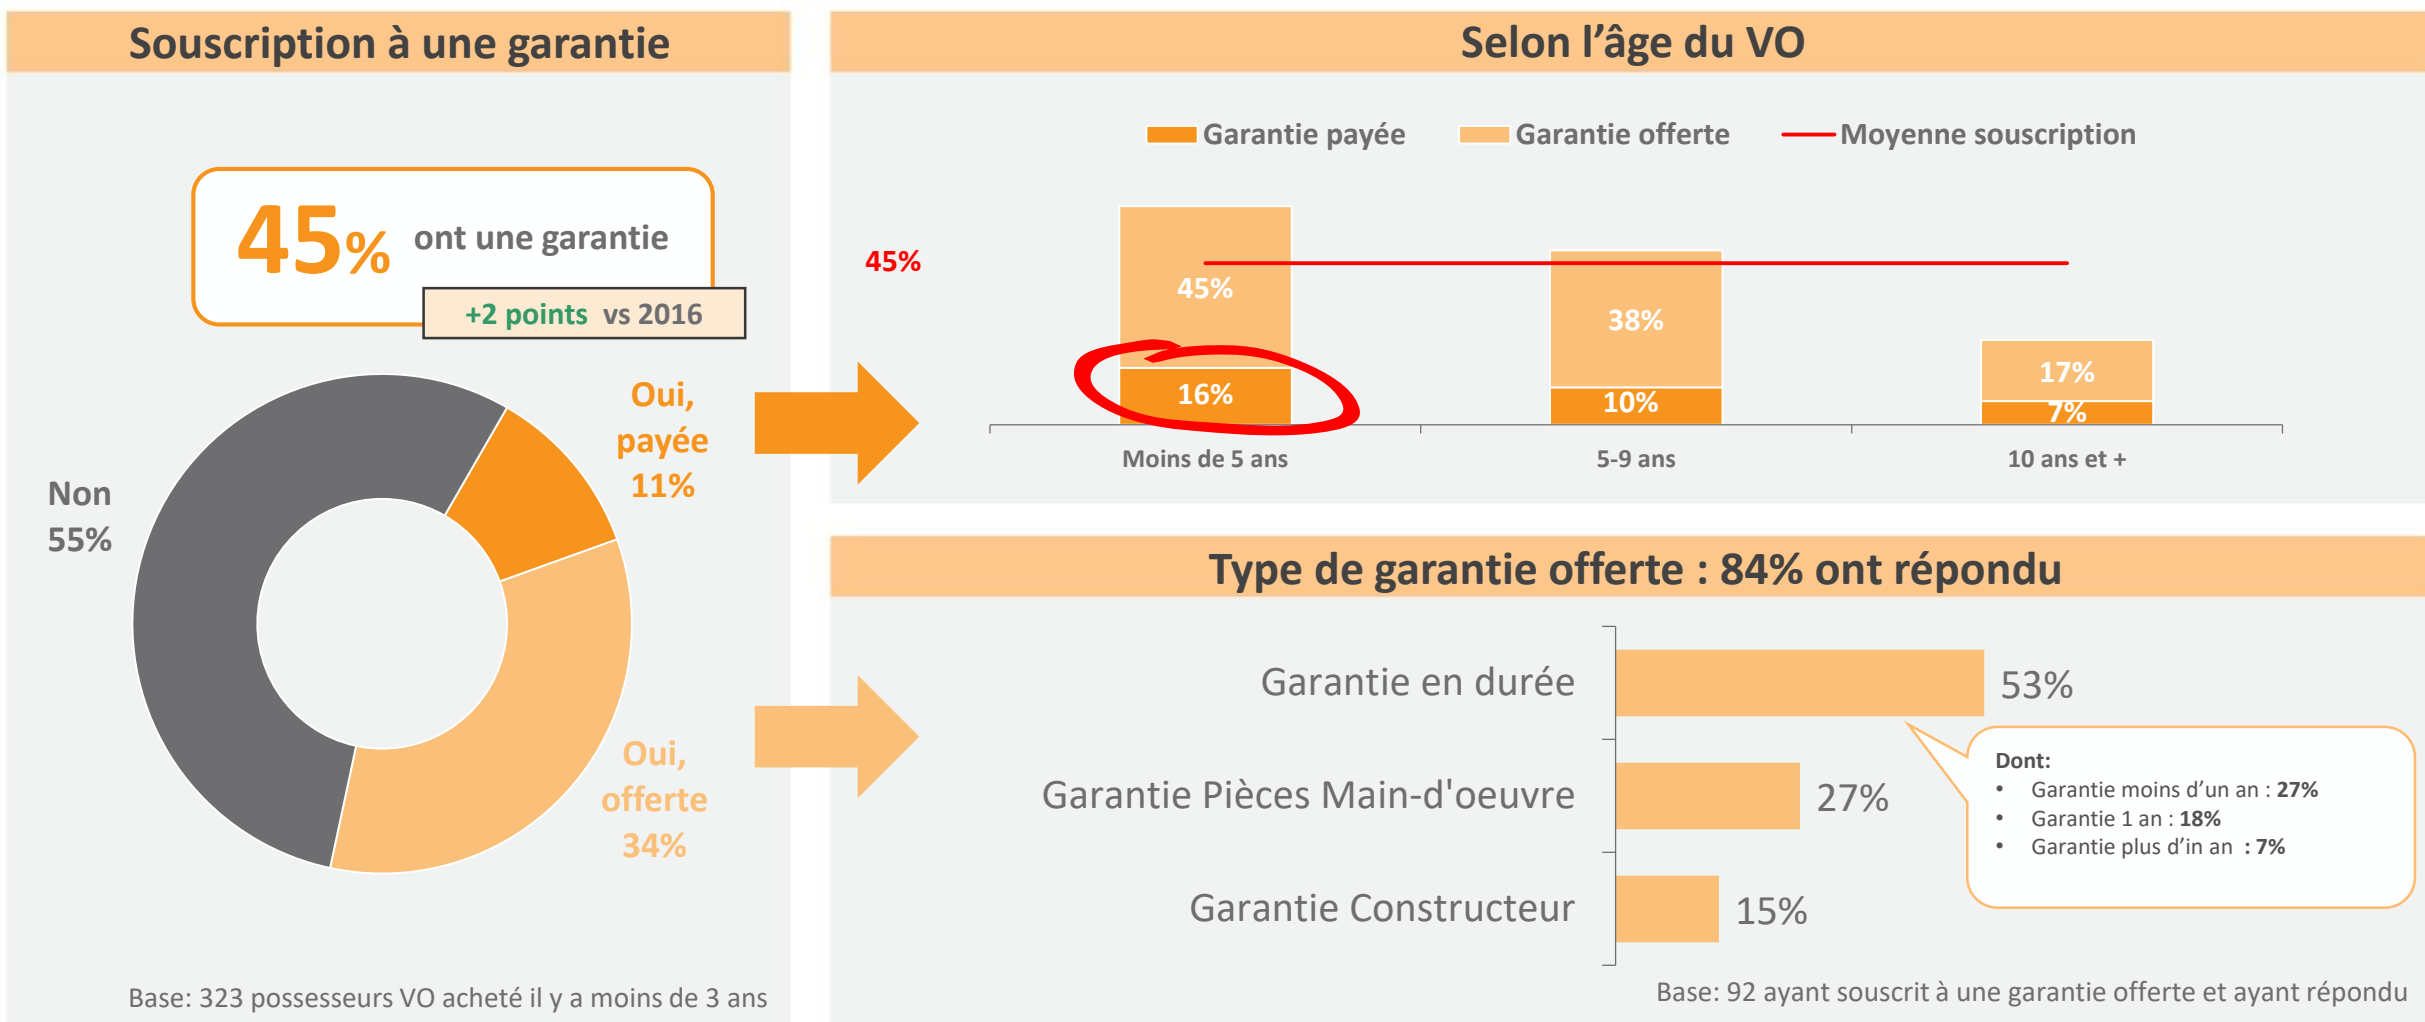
Souscription à une garantie

45% ont une garantie

+2 points vs 2016

Non 55%

Oui, payée 11%

Oui, offerte 34%

Base: 323 possesseurs VO acheté il y a moins de 3 ans

Selon l'âge du VO

Garantie payée  Garantie offerte  Moyenne souscription

45%

45%
16%
Moins de 5 ans

38%
10%
5-9 ans

17%
7%
10 ans et +

Type de garantie offerte : 84% ont répondu

Garantie en durée 53%

Garantie Pièces Main-d'oeuvre 27%

Garantie Constructeur 15%

Dont:
• Garantie moins d'un an : **27%**
• Garantie 1 an : **18%**
• Garantie plus d'in an : **7%**

Base: 92 ayant souscrit à une garantie offerte et ayant répondu